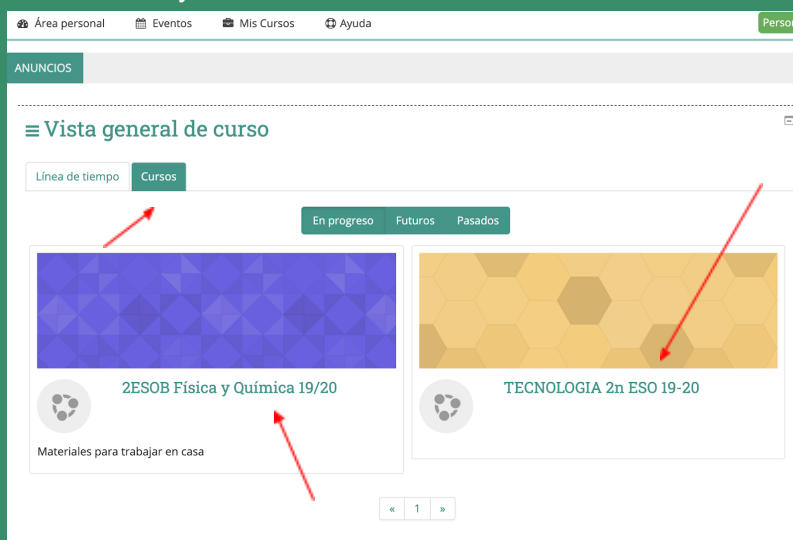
Área personal Eventos Mis Cursos Ayuda Person

ANUNCIOS

Vista general de curso

Línea de tiempo Cursos

En progreso Futuros Pasados

2ESOB Física y Química 19/20

Materiales para trabajar en casa

TECNOLOGIA 2n ESO 19-20

« 1 »